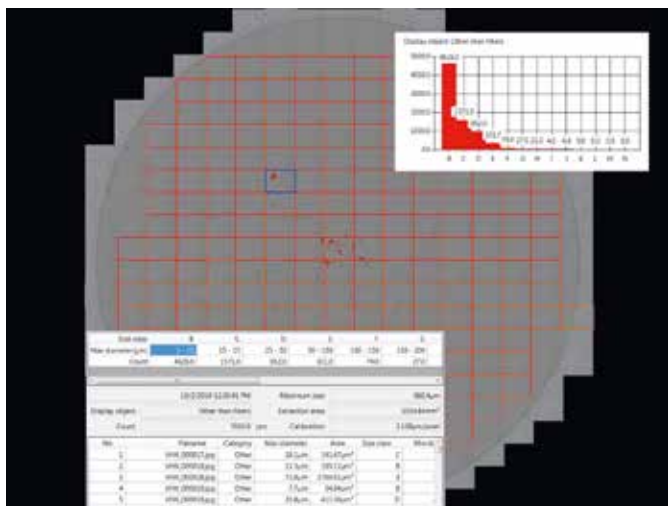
Display object: Other than fibers

50000

40000

30000

20000

10000

0

46263

17313

8920

3727

744

271

212

42

4

B C D E F G H I J K L M N

| Size class | B | C | D | E | F | G |
|---|---|---|---|---|---|---|
| Max diameter(μm) | 5 - 15 | 15 - 25 | 25 - 50 | 50 - 100 | 100 - 150 | 150 - 200 |
| Count | 46263 | 17313 | 8920 | 3727 | 744 | 271 |

| | 12/2/2014 12:00:41 PM | Maximum size | 880.4μm |
|---|---|---|---|
| Display object | Other than fibers | Extraction area | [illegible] |
| Count | 76919 pcs | Calibration | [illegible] |

| No. | Filename | Category | Max diameter | Area | Size class | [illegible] |
|---|---|---|---|---|---|---|
| 1 | VHX_000017.jpg | Other | 16.1μm | 142.47μm² | C | |
| 2 | VHX_000017.jpg | Other | 11.5μm | 100.11μm² | B | |
| 3 | VHX_000018.jpg | Other | 73.6μm | 2,760.01μm² | E | |
| 4 | VHX_000018.jpg | Other | 7.7μm | 34.84μm² | B | |
| 5 | VHX_000018.jpg | Other | 35.8μm | 411.98μm² | D | |